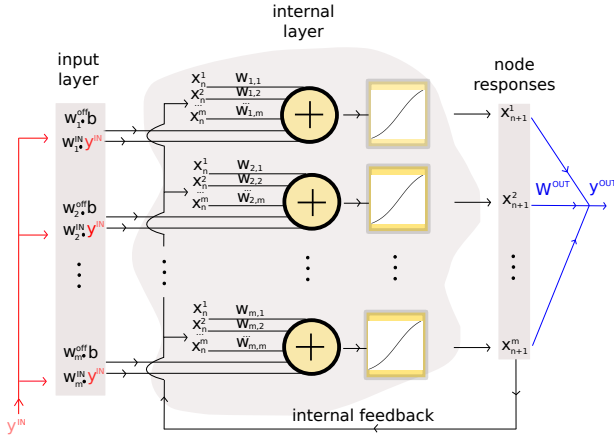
internal layer

input layer

node responses

$w_1^{off} \cdot b$
$w_1^{IN} \cdot y^{IN}$
$w_2^{off} \cdot b$
$w_2^{IN} \cdot y^{IN}$
⋮
$w_m^{off} \cdot b$
$w_m^{IN} \cdot y^{IN}$

$x_n^1$
$x_n^2$
...
$x_n^m$
$w_{1,1}$
$w_{1,2}$
...
$w_{1,m}$

$x_n^1$
$x_n^2$
...
$x_n^m$
$w_{2,1}$
$w_{2,2}$
...
$w_{2,m}$

$x_n^1$
$x_n^2$
...
$x_n^m$
$w_{m,1}$
$w_{m,2}$
...
$w_{m,m}$

$x_{n+1}^1$
$x_{n+1}^2$
⋮
$x_{n+1}^m$

$W^{OUT}$
$y^{OUT}$

$y^{IN}$

internal feedback